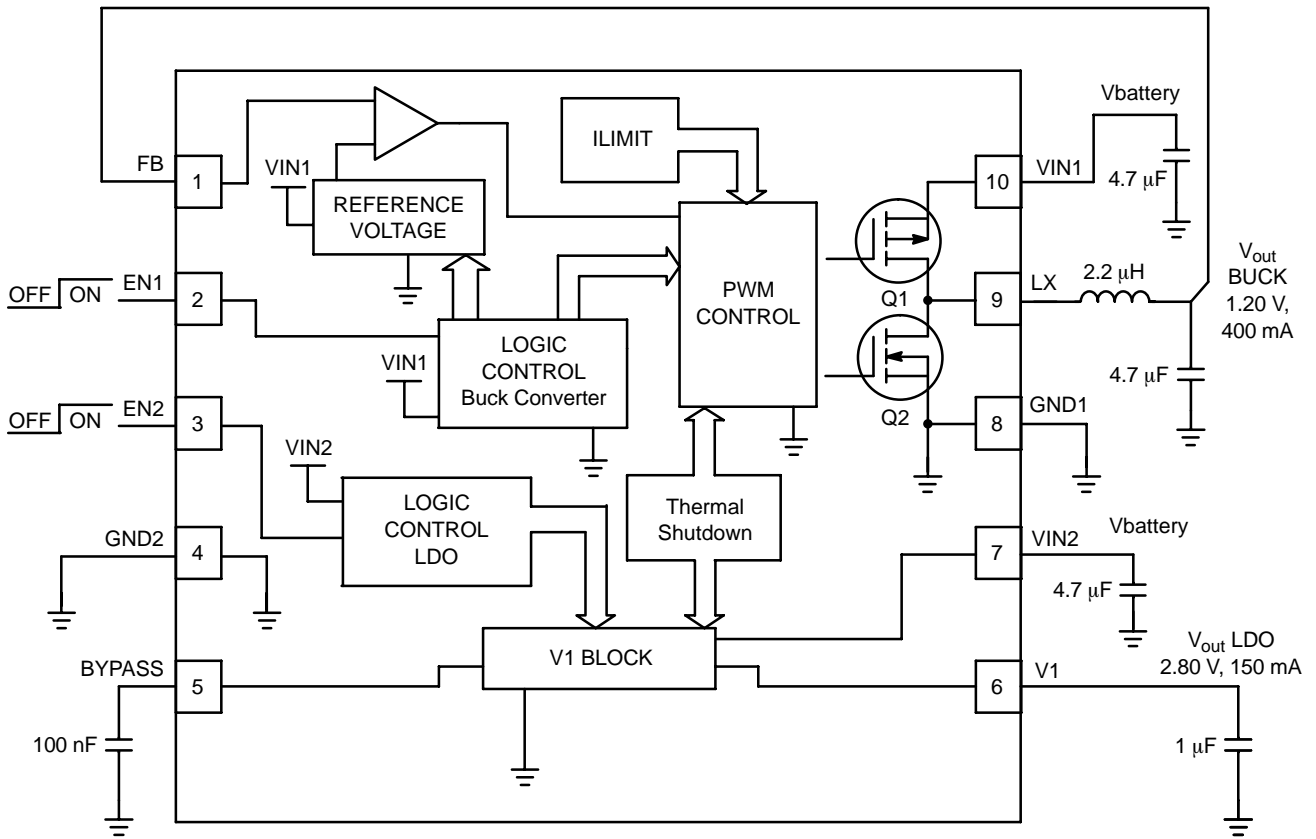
FB
1
VIN1
REFERENCE VOLTAGE
ILIMIT
Vbattery
VIN1
10
4.7 $\mu$F
PWM CONTROL
Q1
9
LX
2.2 $\mu$H
$V_{out}$ BUCK 1.20 V, 400 mA
OFF ON
EN1
2
LOGIC CONTROL Buck Converter
VIN1
4.7 $\mu$F
Q2
8
GND1
OFF ON
EN2
3
VIN2
LOGIC CONTROL LDO
Thermal Shutdown
GND2
4
7
VIN2
Vbattery
4.7 $\mu$F
V1 BLOCK
$V_{out}$ LDO 2.80 V, 150 mA
BYPASS
5
6
V1
100 nF
1 $\mu$F